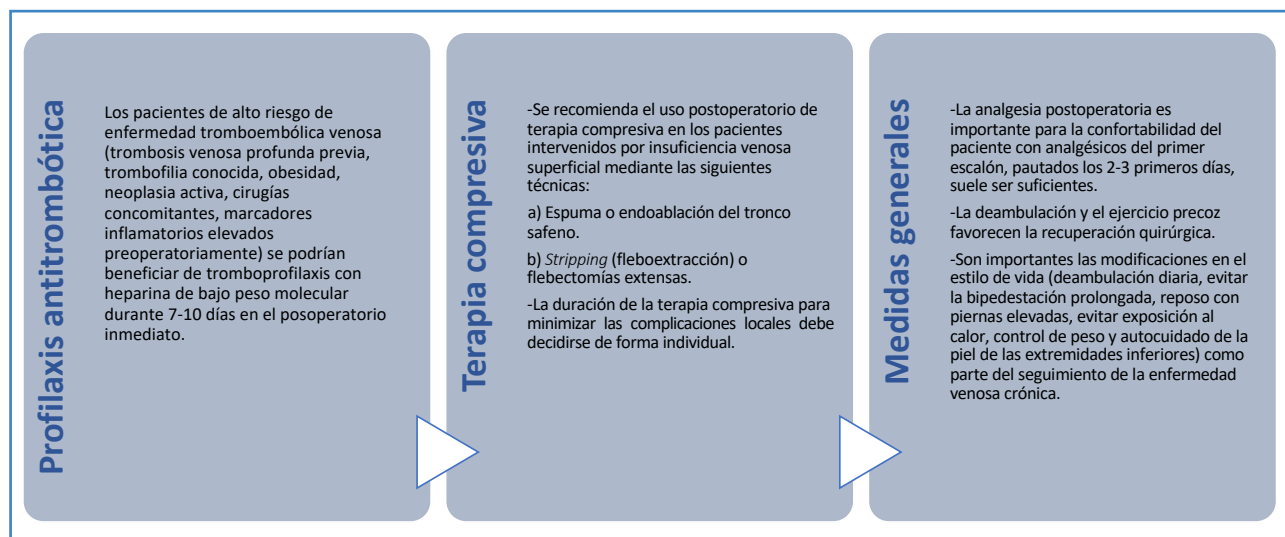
Profilaxis antitrombótica

Los pacientes de alto riesgo de enfermedad tromboembólica venosa (trombosis venosa profunda previa, trombofilia conocida, obesidad, neoplasia activa, cirugías concomitantes, marcadores inflamatorios elevados preoperatoriamente) se podrían beneficiar de tromboprofilaxis con heparina de bajo peso molecular durante 7-10 días en el posoperatorio inmediato.

Terapia compresiva

-Se recomienda el uso postoperatorio de terapia compresiva en los pacientes intervenidos por insuficiencia venosa superficial mediante las siguientes técnicas:

a) Espuma o endoablación del tronco safeno.

b) *Stripping* (fleboextracción) o flebectomías extensas.

-La duración de la terapia compresiva para minimizar las complicaciones locales debe decidirse de forma individual.

Medidas generales

-La analgesia postoperatoria es importante para la confortabilidad del paciente con analgésicos del primer escalón, pautados los 2-3 primeros días, suele ser suficientes.

-La deambulación y el ejercicio precoz favorecen la recuperación quirúrgica.

-Son importantes las modificaciones en el estilo de vida (deambulación diaria, evitar la bipedestación prolongada, reposo con piernas elevadas, evitar exposición al calor, control de peso y autocuidado de la piel de las extremidades inferiores) como parte del seguimiento de la enfermedad venosa crónica.